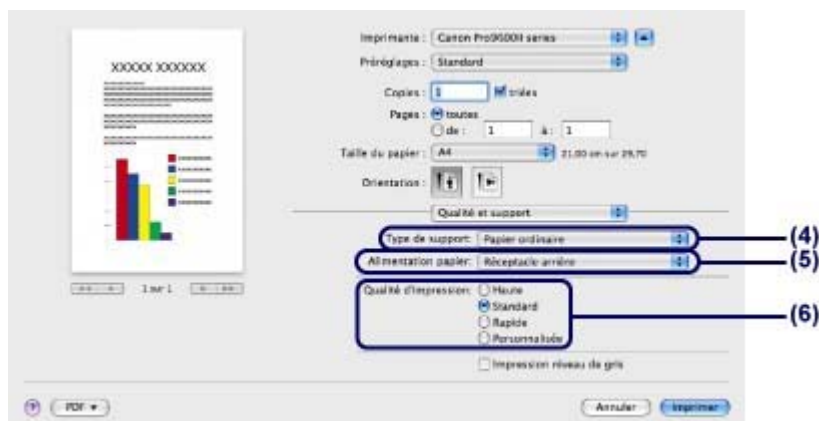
XXXXX XXXXXX

1 sur 1

Imprimante : Canon Pro9500II series
Préréglages : Standard
Copies : 1 triées
Pages : toutes
de : 1 à : 1
Taille du papier : A4 21,00 cm sur 29,70
Orientation :
Qualité et support
Type de support : Papier ordinaire
Alimentation papier : Réceptacle arrière
Qualité d'impression : Haute
Standard
Rapide
Personnalisée
Impression niveau de gris

(4)
(5)
(6)

?
PDF ▾
Annuler
Imprimer